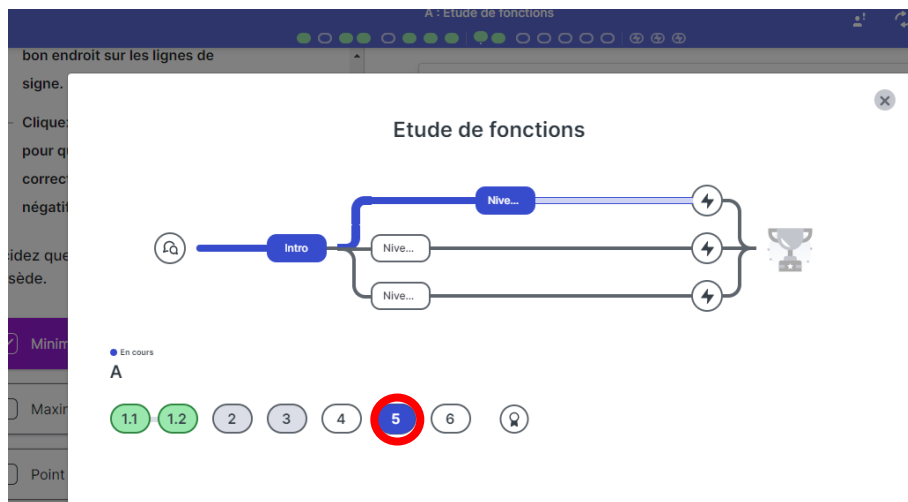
A : Etude de fonctions

bon endroit sur les lignes de signe.

Cliquez pour q correct négati

idez que sède.

Minim

Maxin

Point

Etude de fonctions

Intro

Nive...

Nive...

Nive...

En cours

A

1.1

1.2

2

3

4

5

6